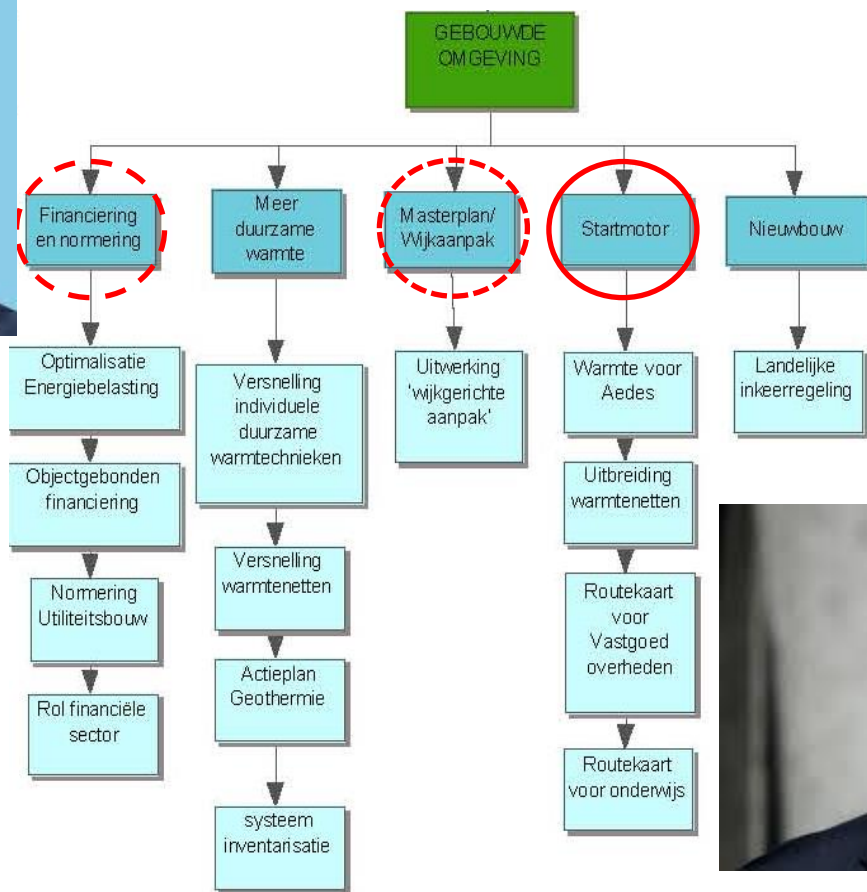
GEBOUWDE OMGEVING

Financiering en normering

Meer duurzame warmte

Masterplan/ Wijkaanpak

Startmotor

Nieuwbouw

Optimalisatie Energiebelasting

Objectgebonden financiering

Normering Utiliteitsbouw

Rol financiële sector

Versnelling individuele duurzame warmtechnieken

Versnelling warmtenetten

Actieplan Geothermie

systeem inventarisatie

Uitwerking 'wijkgerichte aanpak'

Warmte voor Aedes

Uitbreiding warmtenetten

Routekaart voor Vastgoed overheden

Routekaart voor onderwijs

Landelijke inkeerregeling